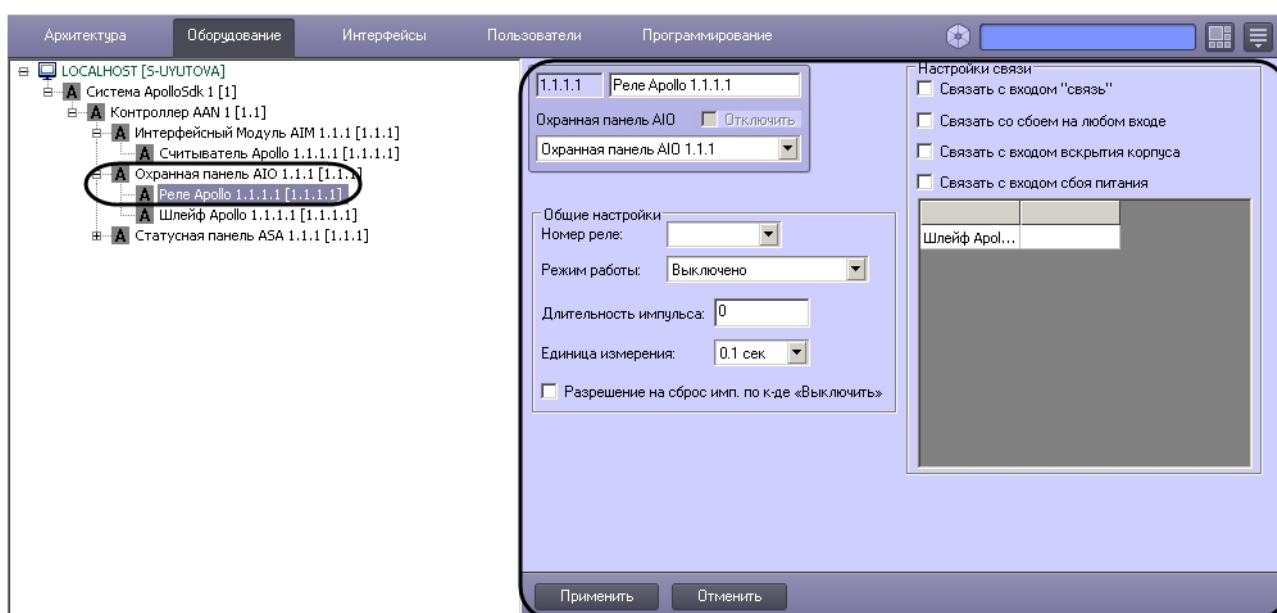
Архитектура Оборудование Интерфейсы Пользователи Программирование

LOCALHOST [S-UYUTOVA]
Система ApolloSdk 1 [1]
Контроллер AAN 1 [1.1]
Интерфейсный Модуль AIM 1.1.1 [1.1.1]
Считыватель Apollo 1.1.1.1 [1.1.1.1]
Охранная панель AIO 1.1.1 [1.1.1]
Реле Apollo 1.1.1.1 [1.1.1.1]
Шлейф Apollo 1.1.1.1 [1.1.1.1]
Статусная панель ASA 1.1.1 [1.1.1]

1.1.1.1 Реле Apollo 1.1.1.1
Охранная панель AIO Отключить
Охранная панель AIO 1.1.1

Общие настройки
Номер реле:
Режим работы: Выключено
Длительность импульса: 0
Единица измерения: 0.1 сек
Разрешение на сброс имп. по к-де «Выключить»

Настройки связи
Связать с входом "связь"
Связать со сбоем на любом входе
Связать с входом вскрытия корпуса
Связать с входом сбоя питания

| | |
|---|---|
| Шлейф Apol... | |

Применить Отменить